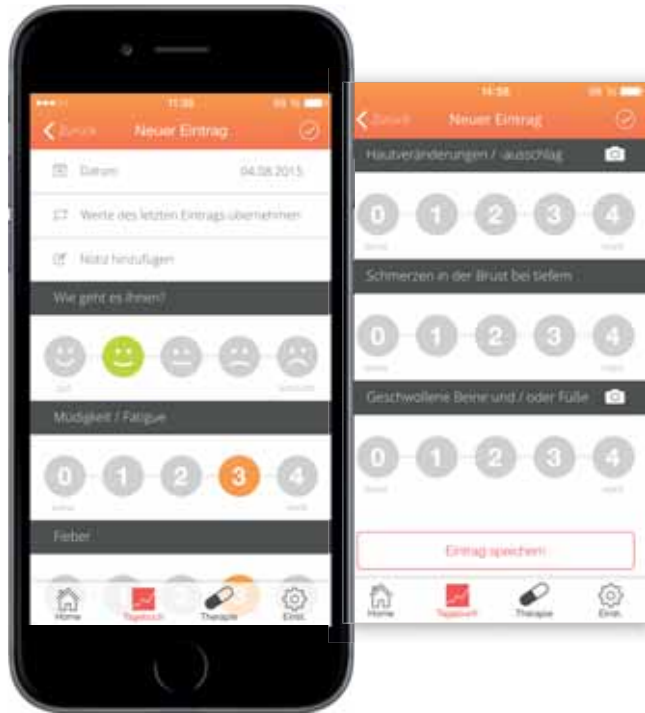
11:35

Zurück Neuer Eintrag

Datum 04.08.2015

Werte des letzten Eintrags übernehmen

Notiz hinzufügen

Wie geht es Ihnen?

gut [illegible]

Müdigkeit / Fatigue

0 1 2 3 4

keine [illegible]

Fieber

Home Tagebuch Therapie Einst.

11:38

Zurück Neuer Eintrag

Hautveränderungen / -ausschlag

0 1 2 3 4

Schmerzen in der Brust bei tiefem

0 1 2 3 4

Geschwollene Beine und / oder Füße

0 1 2 3 4

Eintrag speichern

Home Tagebuch Therapie Einst.